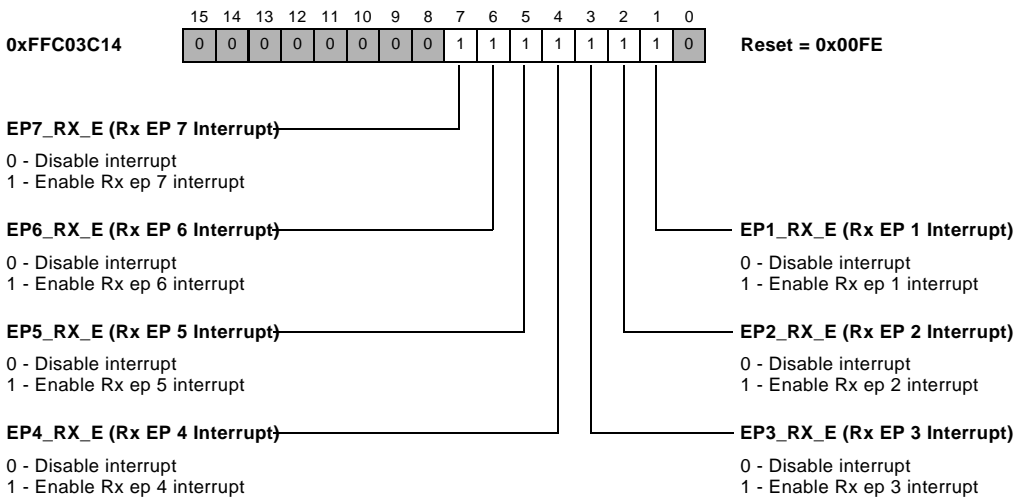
15 14 13 12 11 10 9 8 7 6 5 4 3 2 1 0

0xFFC03C14

| 0 | 0 | 0 | 0 | 0 | 0 | 0 | 0 | 1 | 1 | 1 | 1 | 1 | 1 | 1 | 0 |
|---|---|---|---|---|---|---|---|---|---|---|---|---|---|---|---|

Reset = 0x00FE

EP7_RX_E (Rx EP 7 Interrupt)

0 - Disable interrupt
1 - Enable Rx ep 7 interrupt

EP6_RX_E (Rx EP 6 Interrupt)

0 - Disable interrupt
1 - Enable Rx ep 6 interrupt

EP5_RX_E (Rx EP 5 Interrupt)

0 - Disable interrupt
1 - Enable Rx ep 5 interrupt

EP4_RX_E (Rx EP 4 Interrupt)

0 - Disable interrupt
1 - Enable Rx ep 4 interrupt

EP1_RX_E (Rx EP 1 Interrupt)

0 - Disable interrupt
1 - Enable Rx ep 1 interrupt

EP2_RX_E (Rx EP 2 Interrupt)

0 - Disable interrupt
1 - Enable Rx ep 2 interrupt

EP3_RX_E (Rx EP 3 Interrupt)

0 - Disable interrupt
1 - Enable Rx ep 3 interrupt